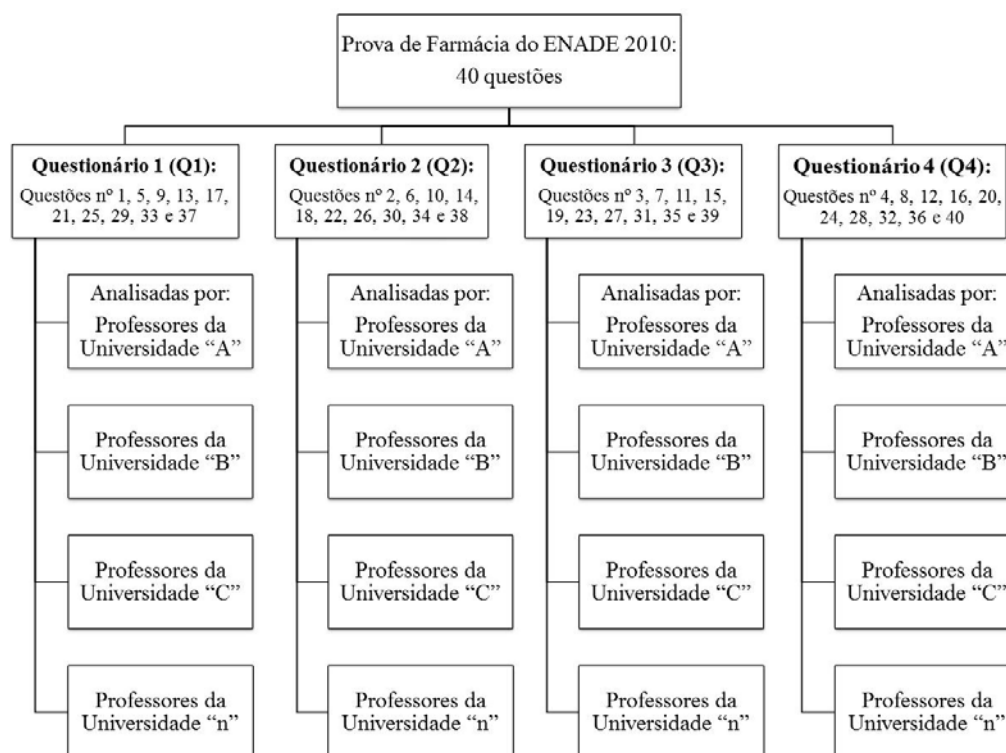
Prova de Farmácia do ENADE 2010: 40 questões

**Questionário 1 (Q1):**
Questões nº 1, 5, 9, 13, 17, 21, 25, 29, 33 e 37

Analisadas por:
Professores da Universidade "A"

Professores da Universidade "B"

Professores da Universidade "C"

Professores da Universidade "n"

**Questionário 2 (Q2):**
Questões nº 2, 6, 10, 14, 18, 22, 26, 30, 34 e 38

Analisadas por:
Professores da Universidade "A"

Professores da Universidade "B"

Professores da Universidade "C"

Professores da Universidade "n"

**Questionário 3 (Q3):**
Questões nº 3, 7, 11, 15, 19, 23, 27, 31, 35 e 39

Analisadas por:
Professores da Universidade "A"

Professores da Universidade "B"

Professores da Universidade "C"

Professores da Universidade "n"

**Questionário 4 (Q4):**
Questões nº 4, 8, 12, 16, 20, 24, 28, 32, 36 e 40

Analisadas por:
Professores da Universidade "A"

Professores da Universidade "B"

Professores da Universidade "C"

Professores da Universidade "n"